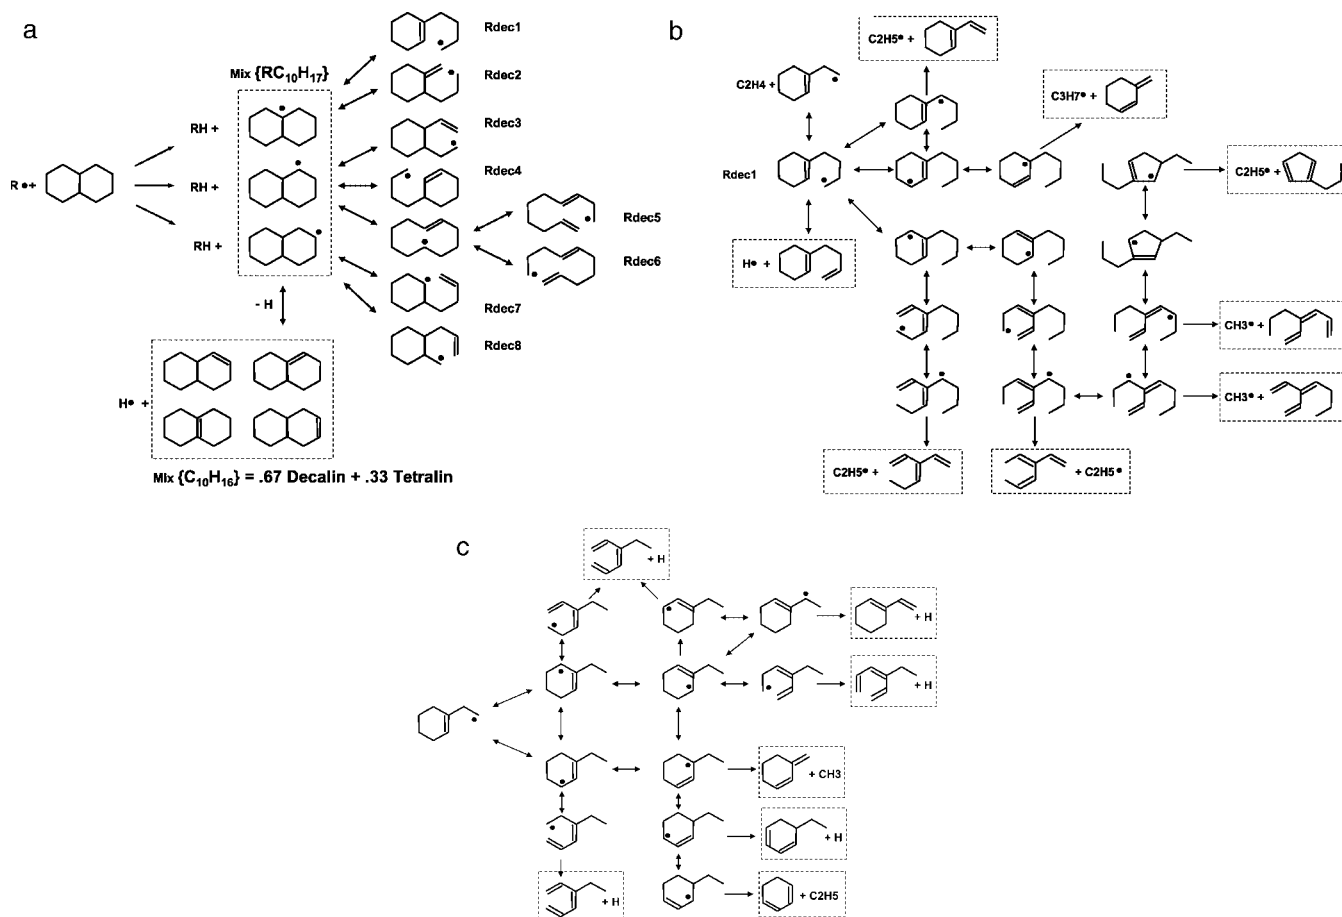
a

R •+

RH +

RH +

RH +

Mix $\{RC_{10}H_{17}\}$

Rdec1

Rdec2

Rdec3

Rdec4

Rdec5

Rdec6

Rdec7

Rdec8

- H

H• +

Mix $\{C_{10}H_{16}\}$ = .67 Decalin + .33 Tetralin

b

C2H5• +

C2H4 +

C3H7• +

Rdec1

C2H5• +

H• +

CH3• +

CH3• +

C2H5• +

+ C2H5•

c

+ H

+ H

+ H

+ CH3

+ H

+ H

+ C2H5